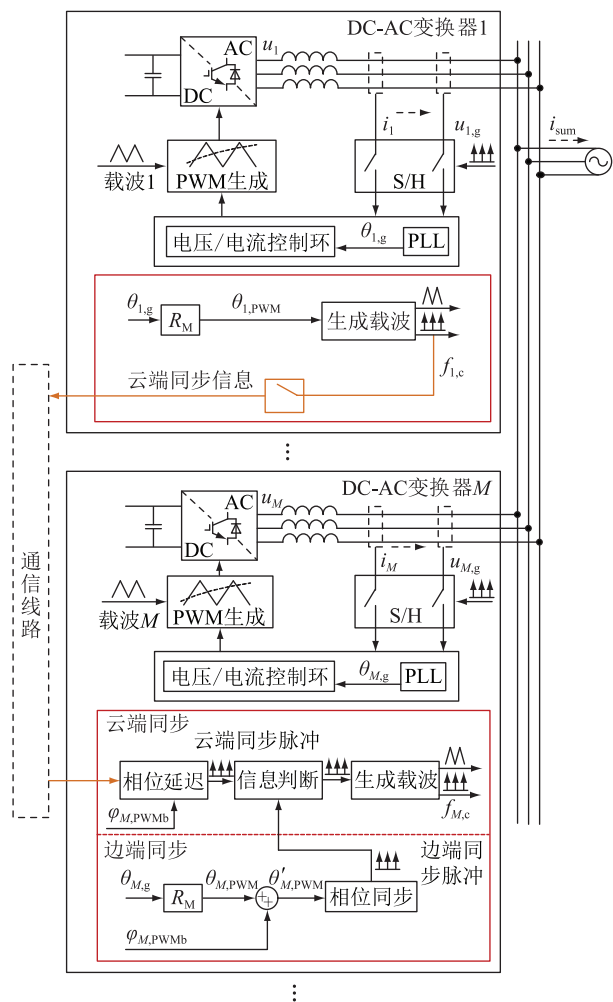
DC-AC变换器1

AC

DC

$u_1$

$i_1$

$u_{1,g}$

$i_{sum}$

载波1

PWM生成

S/H

$\theta_{1,g}$

电压/电流控制环

PLL

$\theta_{1,g}$

$R_M$

$\theta_{1,PWM}$

生成载波

云端同步信息

$f_{1,c}$

⋮

DC-AC变换器$M$

AC

DC

$u_M$

$i_M$

$u_{M,g}$

载波$M$

PWM生成

S/H

$\theta_{M,g}$

电压/电流控制环

PLL

通信线路

云端同步

云端同步脉冲

相位延迟

信息判断

生成载波

$\varphi_{M,PWMb}$

$f_{M,c}$

边端同步

边端同步脉冲

$\theta_{M,g}$

$R_M$

$\theta_{M,PWM}$

$\theta'_{M,PWM}$

相位同步

$\varphi_{M,PWMb}$

⋮